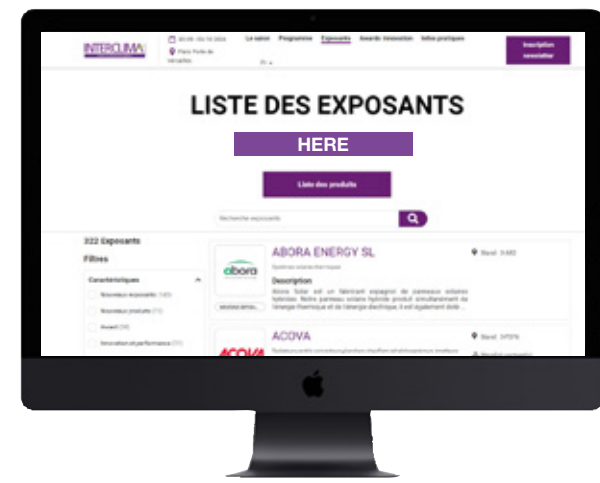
INTERCLIMA

30.09.-03.10.2024

Paris Porte de Versailles

Le salon Programme Exposants Awards innovation Infos pratiques

FR

Inscription newsletter

LISTE DES EXPOSANTS

HERE

Liste des produits

Recherche exposants

322 Exposants

Filtres

Caractéristiques

Nouveaux exposants (143)

Nouveaux produits (73)

Award (39)

Innovation et performance (77)

abora

ABORA ENERGY SL

Stand 3-A83

Systèmes solaires thermiques

Description

Abora Solar est un fabricant espagnol de panneaux solaires hybrides. Notre panneau solaire hybride produit simultanément de l'énergie thermique et de l'énergie électrique, il est également doté ...

ACOVA

ACOVA

Stand 3-F076

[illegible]